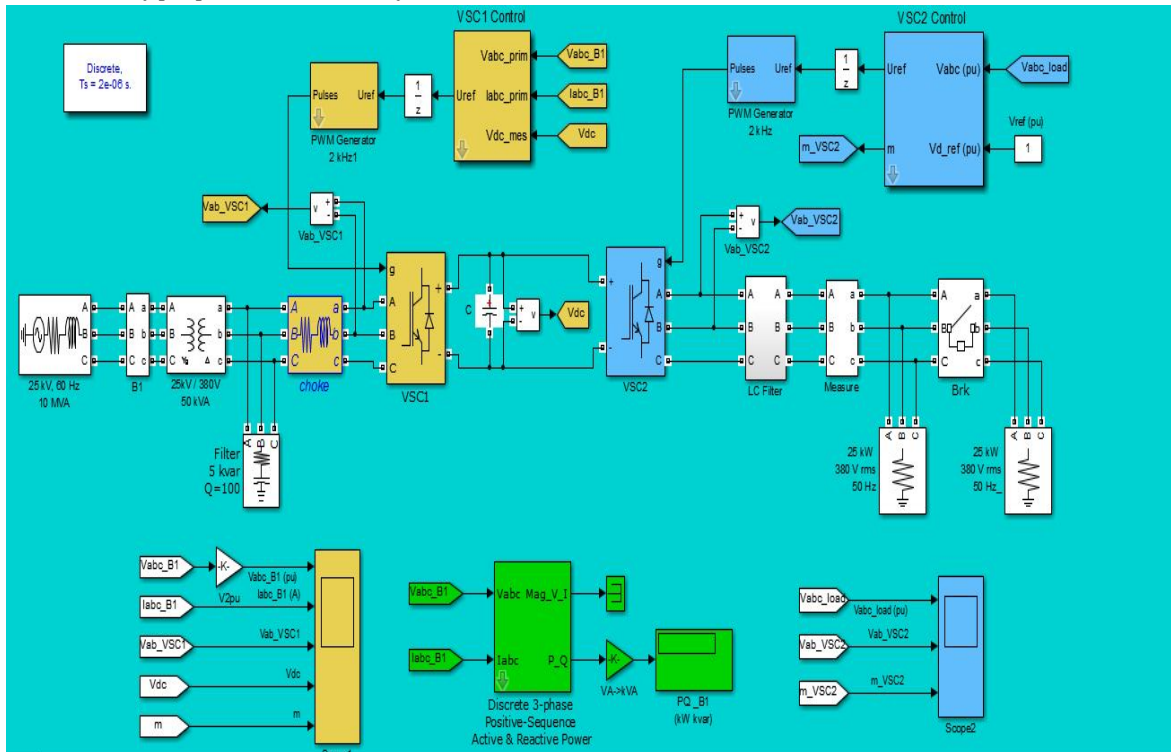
Discrete,
Ts = 2e-06 s.

VSC1 Control

Vabc_prim
Iabc_prim
Vdc_mes
Uref

Vabc_B1
Iabc_B1
Vdc

Pulses
Uref
PWM Generator
2 kHz1

$\frac{1}{z}$

VSC2 Control

Uref
Vabc (pu)
m
Vd_ref (pu)

Vabc_load
Vref (pu)
1
m_VSC2

Pulses
Uref
PWM Generator
2 kHz

$\frac{1}{z}$

Vab_VSC1
v
+
-
Vab_VSC1

v
+
-
Vab_VSC2
Vab_VSC2

g
A
B
C
+
-
VSC1

C
+
-
v
Vdc

+
-
g
A
B
C
VSC2

A
B
C
a
b
c
A
B
C
a
b
c
A
B
C
a
b
c
A
B
C
a
b
c
A
B
C
a
b
c
A
B
C
a
b
c

25 kV, 60 Hz
10 MVA

B1

25kV / 380V
50 kVA

choke

LC Filter

Measure

Brk

A
B
C
Filter
5 kvar
Q=100

A
B
C
25 kW
380 V rms
50 Hz

A
B
C
25 kW
380 V rms
50 Hz_

Vabc_B1
-K-
V2pu
Vabc_B1 (pu)
Iabc_B1 (A)
Iabc_B1
Vab_VSC1
Vab_VSC1
Vdc
Vdc
m
m
Scope1

Vabc_B1
Vabc
Mag_V_I
Iabc_B1
Iabc
P_Q
-K-
VA->kVA
PQ _B1
(kW kvar)
Discrete 3-phase
Positive-Sequence
Active & Reactive Power

Vabc_load
Vabc_load (pu)
Vab_VSC2
Vab_VSC2
m_VSC2
m_VSC2
Scope2